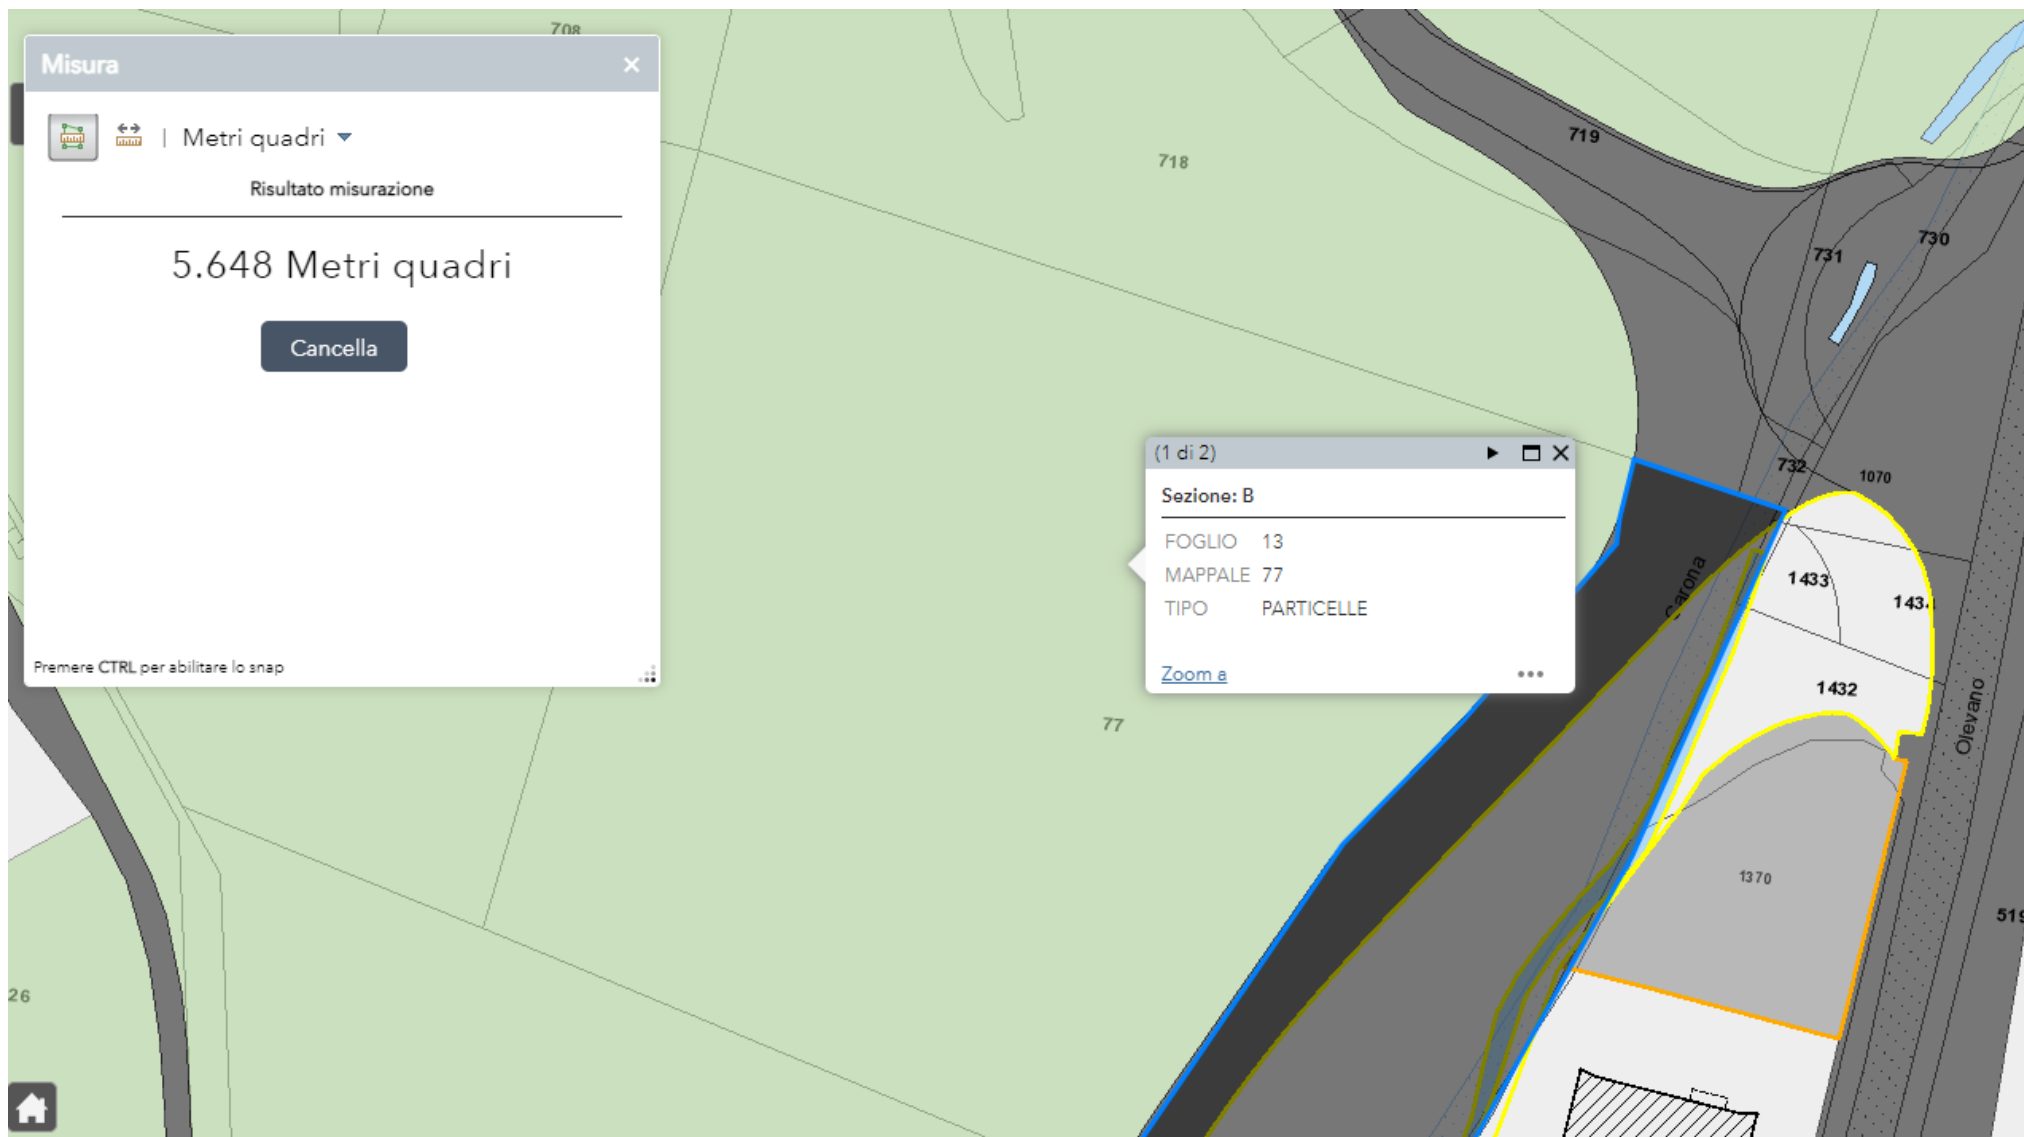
Misura ×

| Metri quadri

Risultato misurazione

5.648 Metri quadri

Cancella

Premere CTRL per abilitare lo snap

708
718
719
731
730
732
1070
(1 di 2)
Sezione: B

| | |
|---|---|
| FOGLIO | 13 |
| MAPPALE | 77 |
| TIPO | PARTICELLE |

Zoom a
•••

Carona
1433
143
1432
Olevano
1370
519
77
26